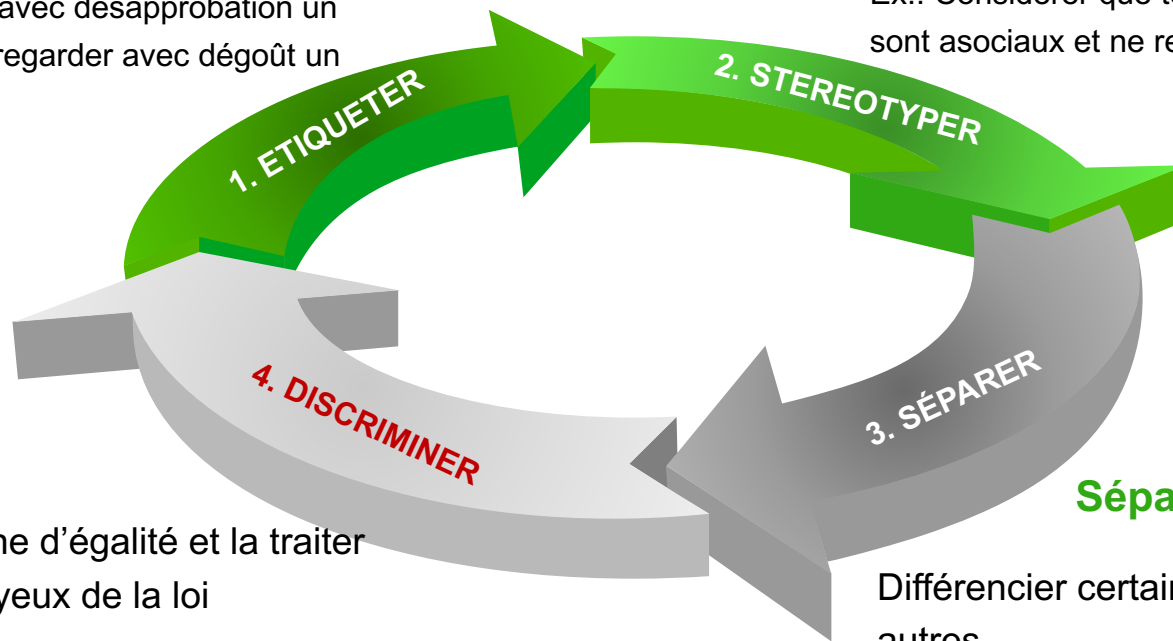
avec désapprobation un
regarder avec dégoût un

Ex.: Considérer que t
sont asociaux et ne re

1. ETIQUETER

2. STEREOTYPER

3. SÉPARER

4. DISCRIMINER

Sépa

ne d'égalité et la traiter
yeux de la loi

Différencier certai
autres